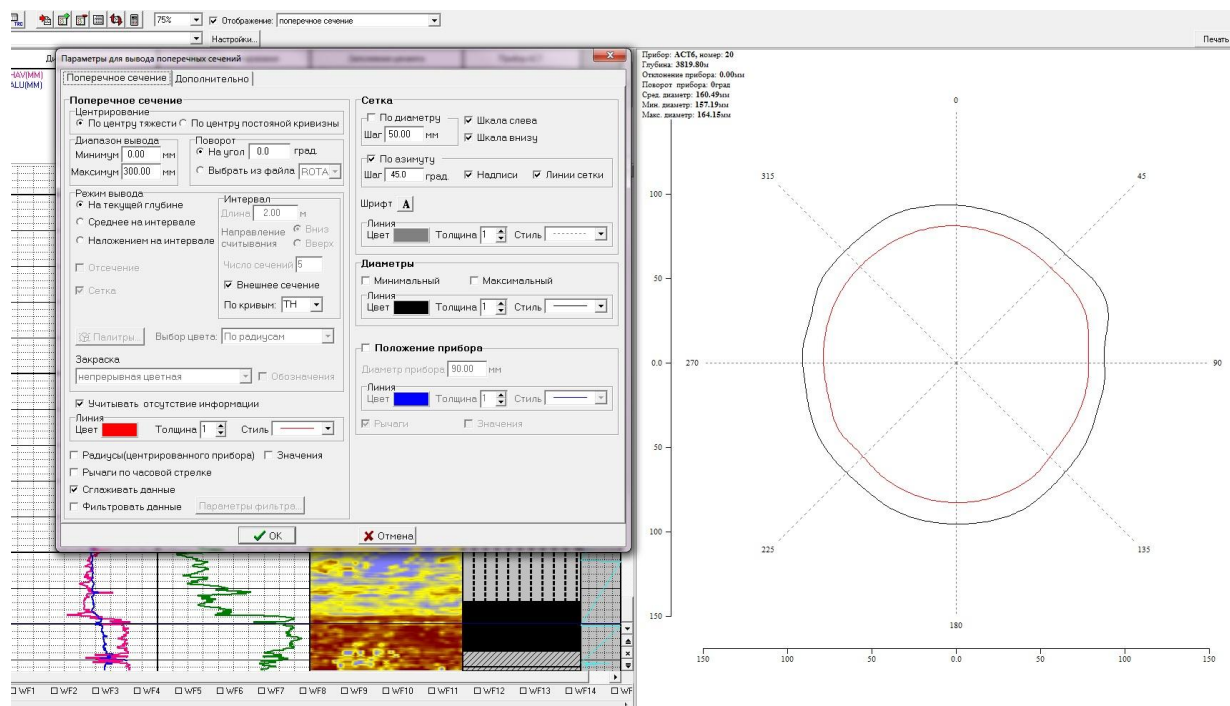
75% ☑ Отображение: поперечное сечение
Настройки...
Печать

HAV(MM)
ALU(MM)

Параметры для вывода поперечных сечений
Поперечное сечение | Дополнительно

Поперечное сечение
Центрирование
◉ По центру тяжести ○ По центру постоянной кривизны
Диапазон вывода
Минимум 0.00 мм
Максимум 300.00 мм
Поворот
◉ На угол 0.0 град.
○ Выбрать из файла ROTA
Режим вывода
◉ На текущей глубине
○ Среднее на интервале
○ Наложением на интервале
Интервал
Длина 2.00 м
Направление считывания ◉ Вниз ○ Вверх
Число сечений 5
☑ Внешнее сечение
По кривым: TH
☐ Отсечение
☑ Сетка
Палитры... Выбор цвета: По радиусам
Закраска
непрерывная цветная ☐ Обозначения
☑ Учитывать отсутствие информации
Линия
Цвет Толщина 1 Стиль
☐ Радиусы(центрированного прибора) ☐ Значения
☐ Рычаги по часовой стрелке
☑ Сглаживать данные
☐ Фильтровать данные Параметры фильтра...

Сетка
☐ По диаметру
Шаг 50.00 мм
☑ Шкала слева
☑ Шкала внизу
☑ По азимуту
Шаг 45.0 град.
☑ Надписи ☑ Линии сетки
Шрифт A
Линия
Цвет Толщина 1 Стиль

Диаметры
☐ Минимальный ☐ Максимальный
Линия
Цвет Толщина 1 Стиль

☐ Положение прибора
Диаметр прибора 90.00 мм
Линия
Цвет Толщина 1 Стиль
☑ Рычаги ☐ Значения

✔ OK ✘ Отмена

Прибор: АСТ6, номер: 20
Глубина: 3819.80м
Отклонение прибора: 0.00мм
Поворот прибора: 0град
Сред. диаметр: 160.49мм
Мин. диаметр: 157.19мм
Макс. диаметр: 164.15мм

0
315
45
270
90
225
135
180
100
50
0.0
50
100
150
150 100 50 0.0 50 100 150

☐WF1 ☐WF2 ☐WF3 ☐WF4 ☐WF5 ☐WF6 ☐WF7 ☐WF8 ☐WF9 ☐WF10 ☐WF11 ☐WF12 ☐WF13 ☐WF14 ☐WF